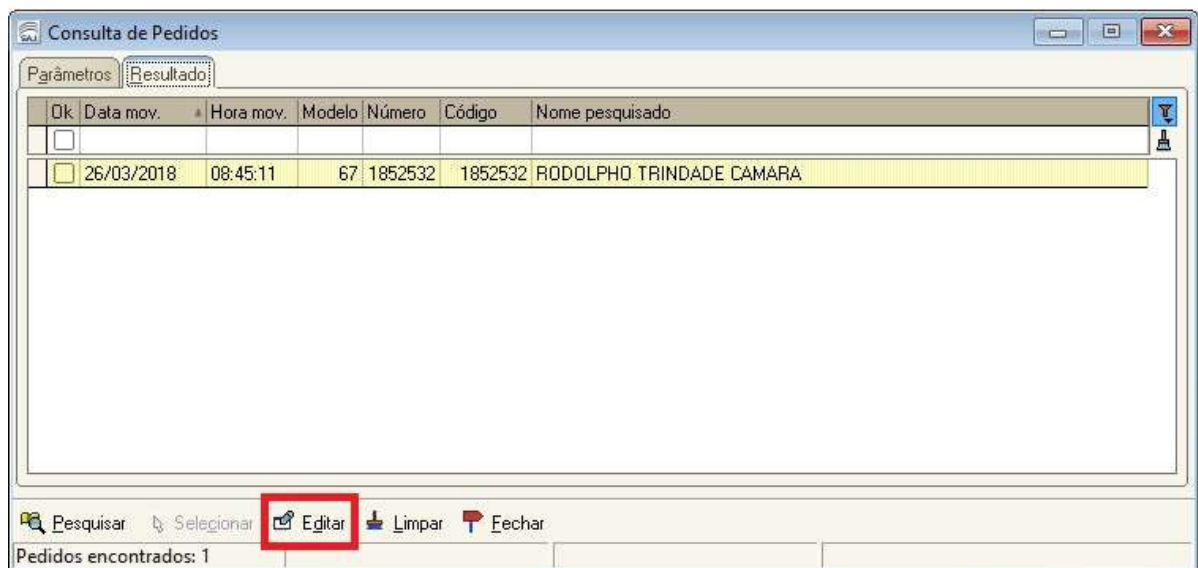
Consulta de Pedidos

Parâmetros Resultado

| Ok | Data mov. | Hora mov. | Modelo | Número | Código | Nome pesquisado |
|---|---|---|---|---|---|---|
| | | | | | | |
| | 26/03/2018 | 08:45:11 | 67 | 1852532 | 1852532 | RODOLPHO TRINDADE CAMARA |

Pesquisar Selecionar Editar Limpar Fechar

Pedidos encontrados: 1